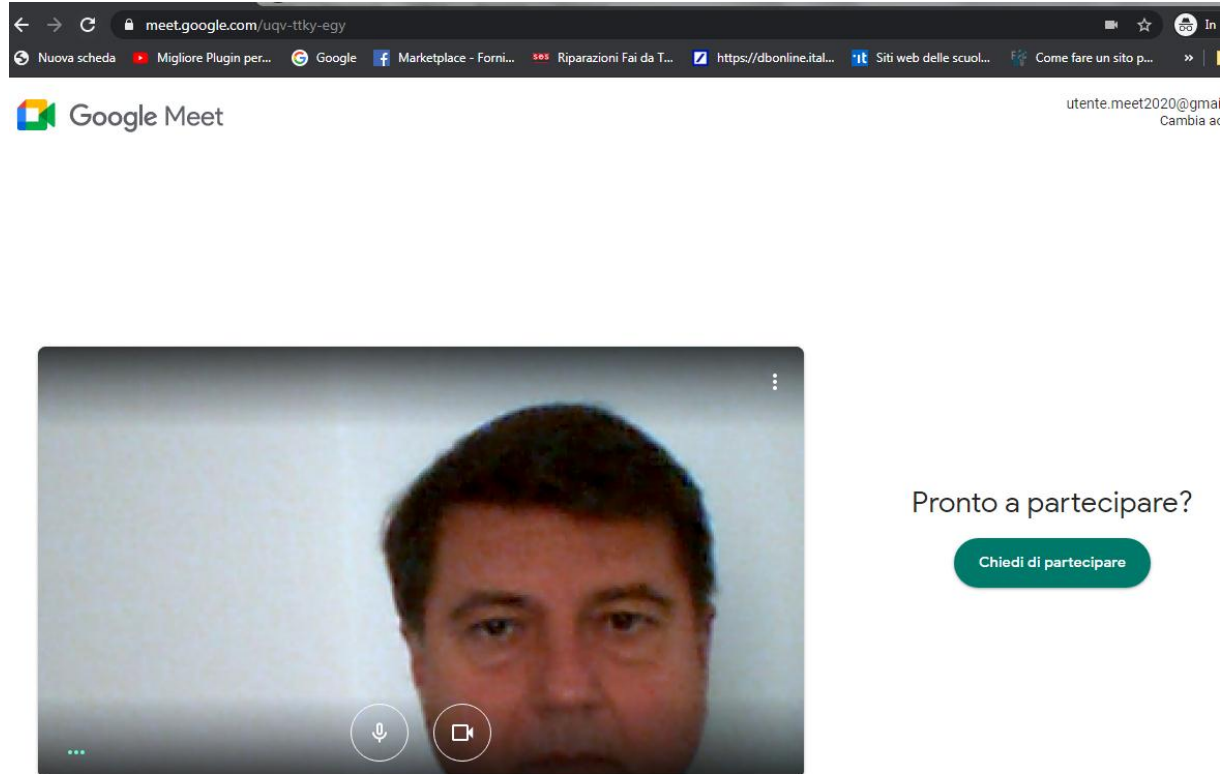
meet.google.com/uqv-ttky-egy

In

Nuova scheda Migliore Plugin per... Google Marketplace - Forni... Riparazioni Fai da T... https://dbonline.ital... Siti web delle scuol... Come fare un sito p... »

Google Meet

utente.meet2020@gmai
Cambia ac

Pronto a partecipare?

Chiedi di partecipare